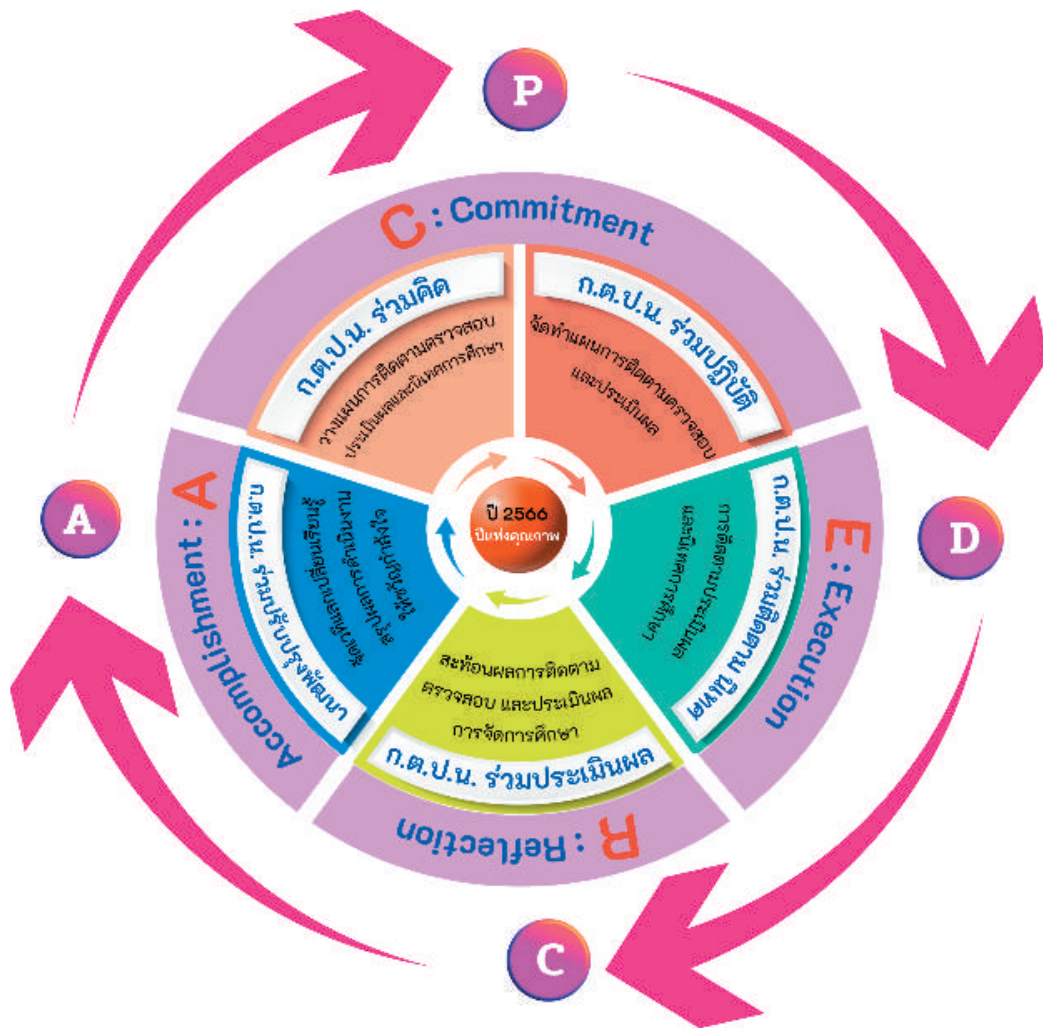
P

C : Commitment

ก.ต.ป.น. ร่วมคิด

วางแผนการติดตามตรวจสอบ ประเมินผลและนิเทศการศึกษา

ก.ต.ป.น. ร่วมปฏิบัติ

จัดทำแผนการติดตามตรวจสอบ และประเมินผล

D

E : Execution

ก.ต.ป.น. ร่วมติดตาม นิเทศ

การติดตามตรวจสอบ และประเมินผล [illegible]

R : Reflection

ก.ต.ป.น. ร่วมประเมินผล

สะท้อนผลการติดตาม ตรวจสอบ และประเมินผล การจัดการศึกษา

C

A

Accomplishment : A

ก.ต.ป.น. ร่วมปรับปรุงพัฒนา

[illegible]

ปี 2566 ปีแห่งคุณภาพ